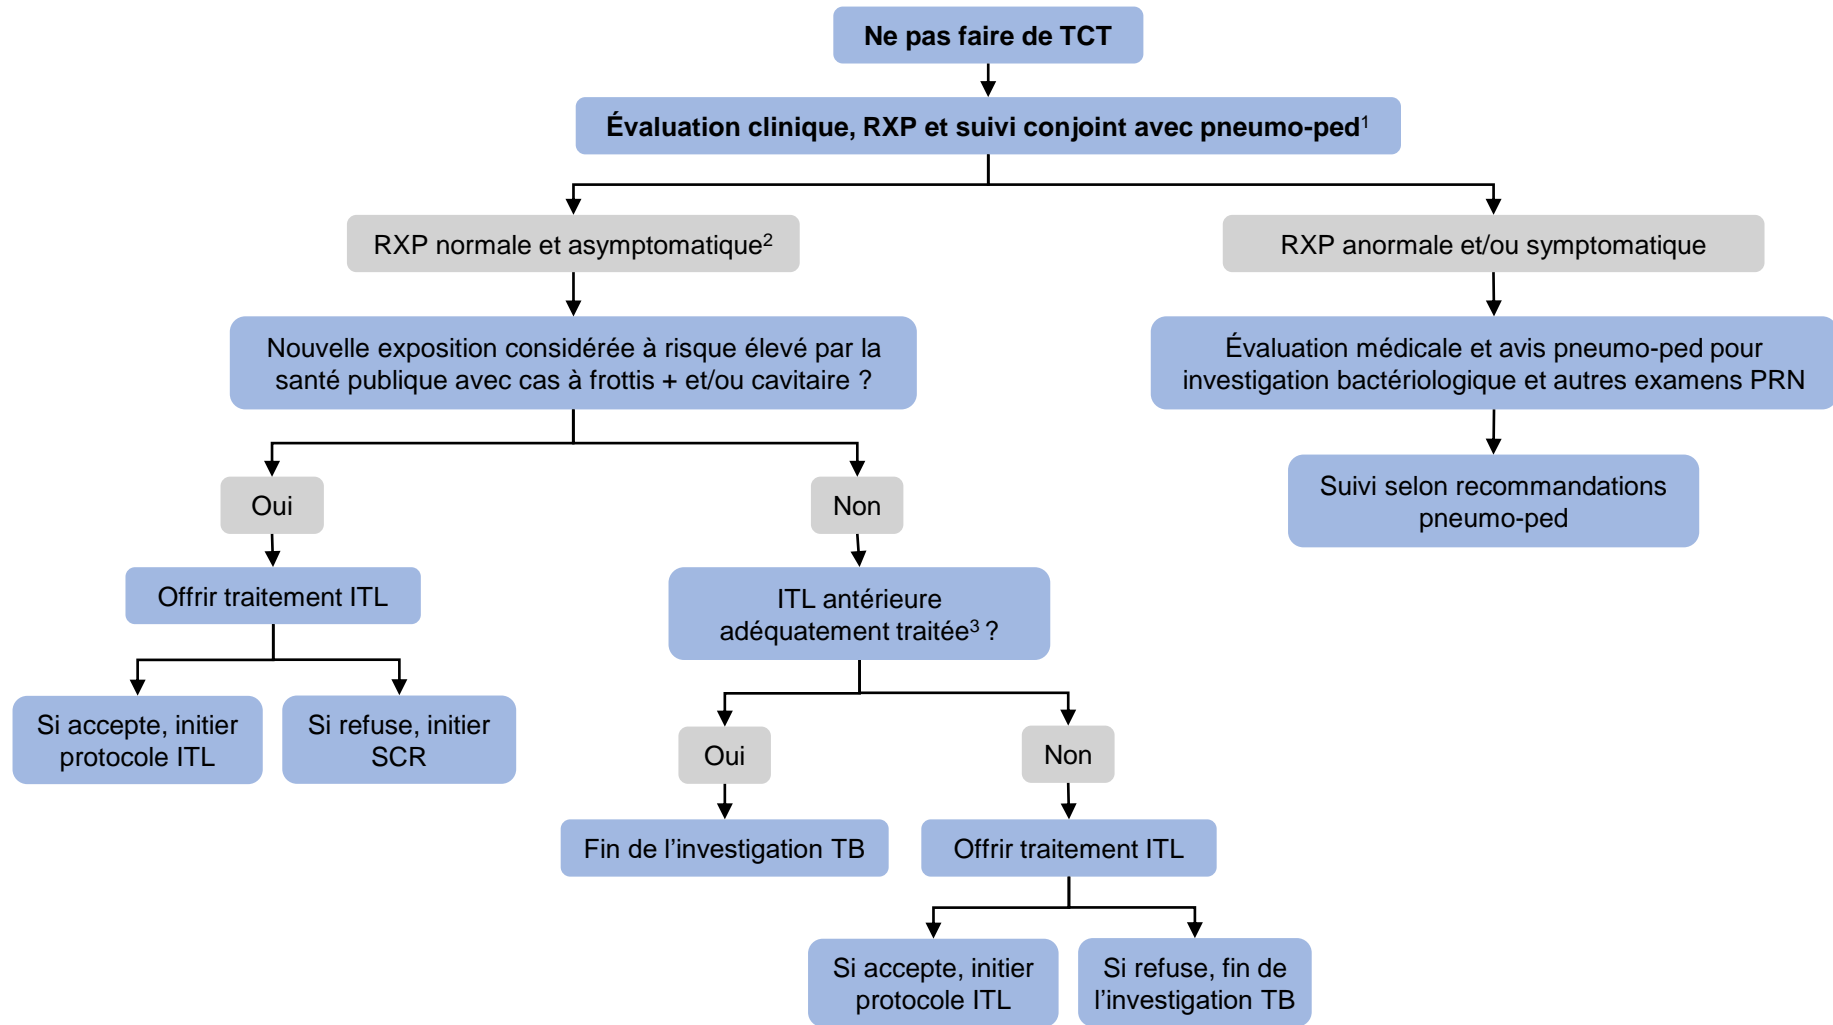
Ne pas faire de TCT

Évaluation clinique, RXP et suivi conjoint avec pneumo-ped$^1$

RXP normale et asymptomatique$^2$

RXP anormale et/ou symptomatique

Nouvelle exposition considérée à risque élevé par la santé publique avec cas à frottis + et/ou cavitaire ?

Évaluation médicale et avis pneumo-ped pour investigation bactériologique et autres examens PRN

Suivi selon recommandations pneumo-ped

Oui

Non

Offrir traitement ITL

ITL antérieure adéquatement traitée$^3$ ?

Si accepte, initier protocole ITL

Si refuse, initier SCR

Oui

Non

Fin de l'investigation TB

Offrir traitement ITL

Si accepte, initier protocole ITL

Si refuse, fin de l'investigation TB